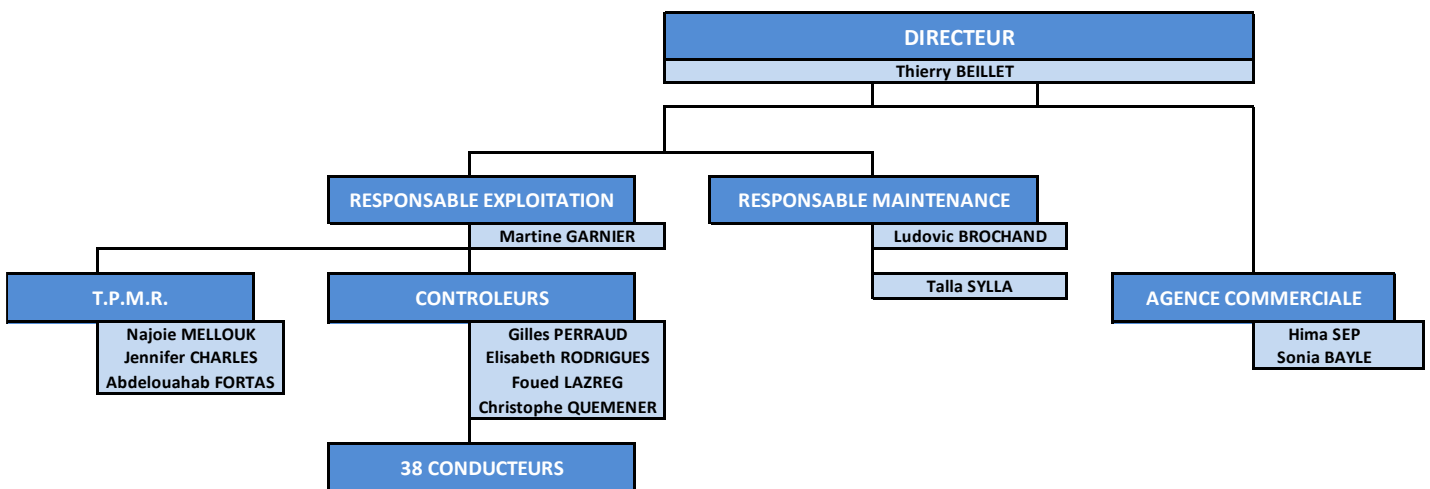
DIRECTEUR
Thierry BEILLET

RESPONSABLE EXPLOITATION
Martine GARNIER

RESPONSABLE MAINTENANCE
Ludovic BROCHAND
Talla SYLLA

T.P.M.R.
Najoie MELLOUK
Jennifer CHARLES
Abdelouahab FORTAS

CONTROLEURS
Gilles PERRAUD
Elisabeth RODRIGUES
Foued LAZREG
Christophe QUEMENER

38 CONDUCTEURS

AGENCE COMMERCIALE
Hima SEP
Sonia BAYLE